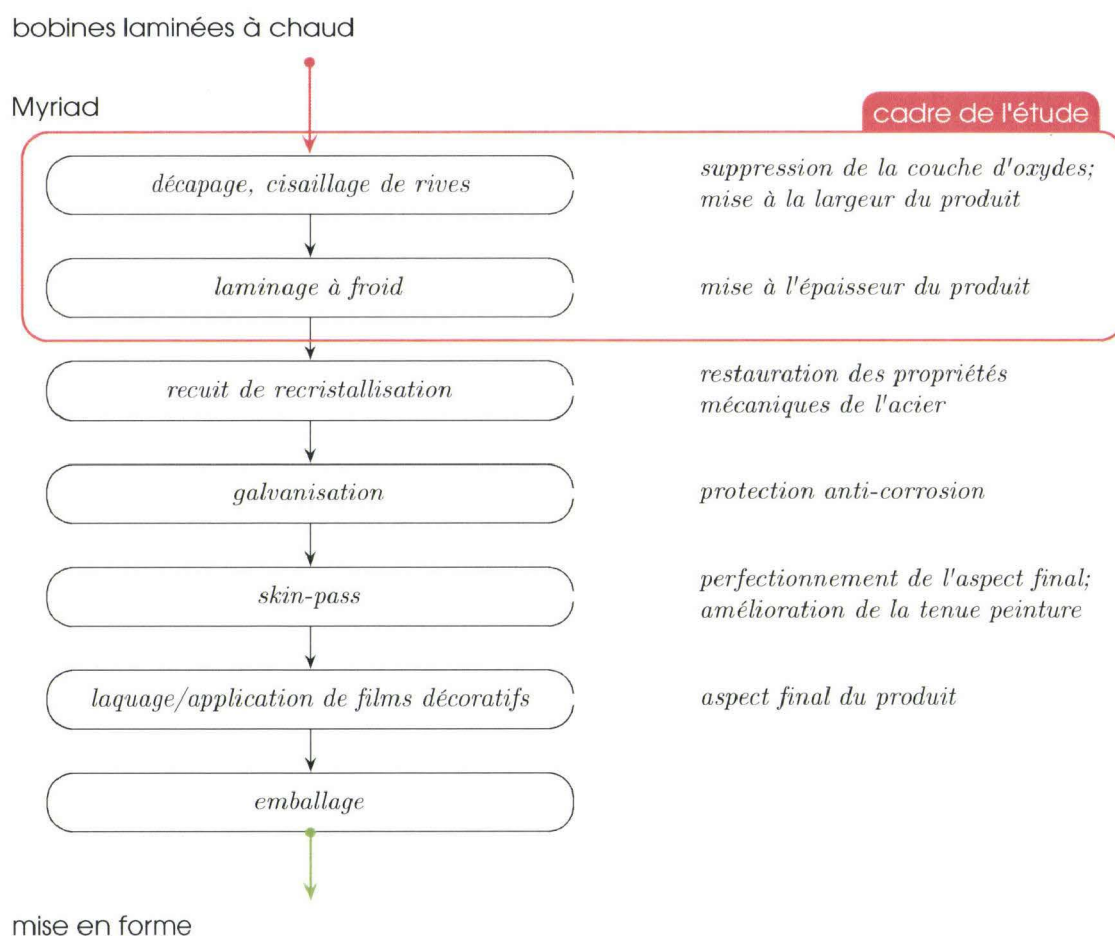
bobines laminées à chaud

Myriad

cadre de l'étude

décapage, cisaillage de rives

suppression de la couche d'oxydes; mise à la largeur du produit

laminage à froid

mise à l'épaisseur du produit

recuit de recristallisation

restauration des propriétés mécaniques de l'acier

galvanisation

protection anti-corrosion

skin-pass

perfectionnement de l'aspect final; amélioration de la tenue peinture

laquage/application de films décoratifs

aspect final du produit

emballage

mise en forme